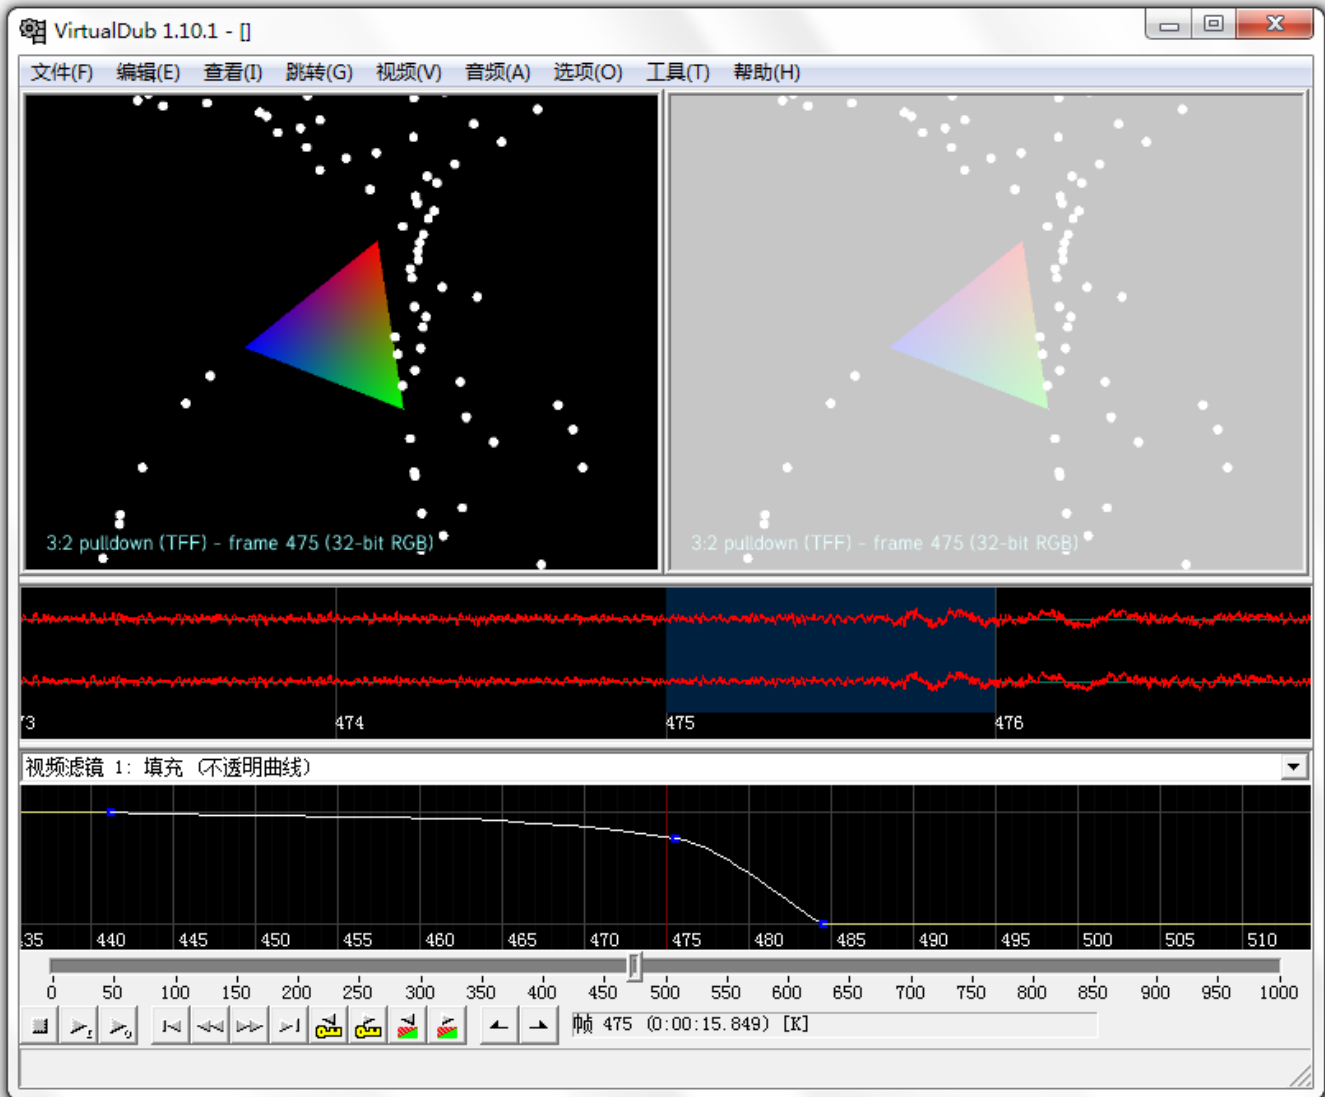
VirtualDub 1.10.1 - []

文件(F) 编辑(E) 查看(I) 跳转(G) 视频(V) 音频(A) 选项(O) 工具(T) 帮助(H)

3:2 pulldown (TFF) - frame 475 (32-bit RGB)

3:2 pulldown (TFF) - frame 475 (32-bit RGB)

73 474 475 476

视频滤镜 1: 填充 (不透明曲线)

435 440 445 450 455 460 465 470 475 480 485 490 495 500 505 510

0 50 100 150 200 250 300 350 400 450 500 550 600 650 700 750 800 850 900 950 1000

帧 475 (0:00:15.849) [K]